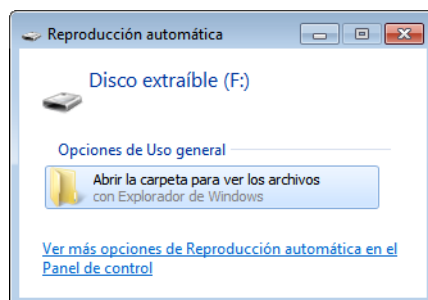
Reproducción automática

Disco extraíble (F:)

Opciones de Uso general

Abrir la carpeta para ver los archivos
con Explorador de Windows

Ver más opciones de Reproducción automática en el Panel de control